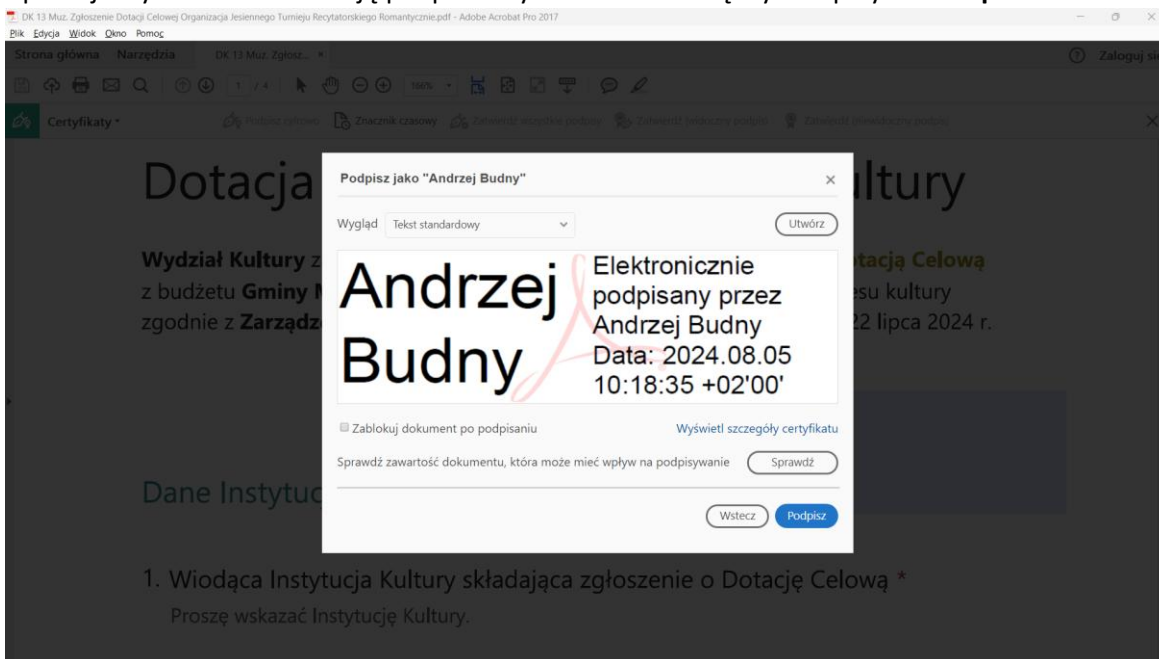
DK 13 Muz. Zgłoszenie Dotacji Celowej Organizacja Jesiennego Turnieju Recytatorskiego Romantycznie.pdf - Adobe Acrobat Pro 2017

Plik Edycja Widok Okno Pomoc

Strona główna Narzędzia DK 13 Muz. Zgłosz... ×

Zaloguj się

1 / 4 186%

Certyfikaty Podpisz cyfrowo Znacznik czasowy Zatwierdź wszystkie podpisy Zatwierdź bieżący podpis Zatwierdź dotychczasowe podpisy

Dotacja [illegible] ultury

Wydział Kultury z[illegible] tacją Celową z budżetu Gminy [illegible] esu kultury zgodnie z Zarządz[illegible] 22 lipca 2024 r.

Dane Instytuc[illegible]

1. Wiodąca Instytucja Kultury składająca zgłoszenie o Dotację Celową *

Proszę wskazać Instytucję Kultury.

Podpisz jako "Andrzej Budny"

Wygląd Tekst standardowy

Utwórz

Andrzej Budny

Elektronicznie podpisany przez Andrzej Budny Data: 2024.08.05 10:18:35 +02'00'

Zablokuj dokument po podpisaniu

Wyświetl szczegóły certyfikatu

Sprawdź zawartość dokumentu, która może mieć wpływ na podpisywanie

Sprawdź

Wstecz

Podpisz